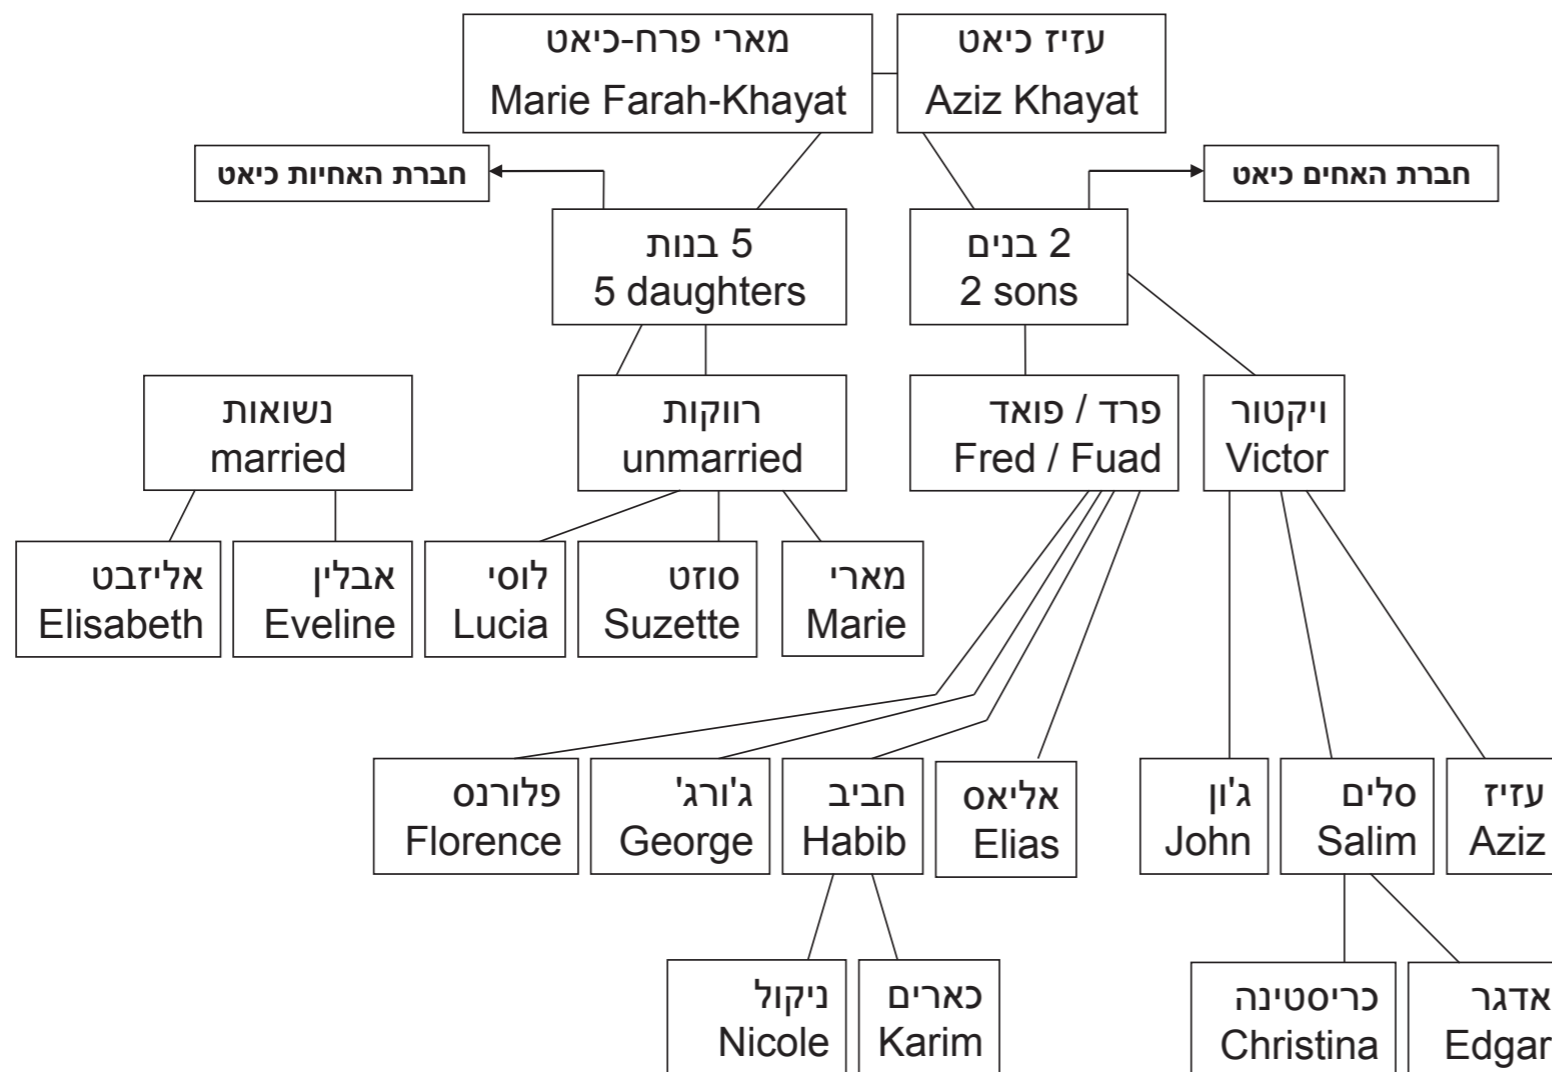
מארי פרח-כיאט
Marie Farah-Khayat

עזיז כיאט
Aziz Khayat

חברת האחיות כיאט

חברת האחים כיאט

5 בנות
5 daughters

2 בנים
2 sons

נשואות
married

רווקות
unmarried

פרד / פואד
Fred / Fuad

ויקטור
Victor

אליזבט
Elisabeth

אבלין
Eveline

לוסי
Lucia

סוזט
Suzette

מארי
Marie

פלורנס
Florence

ג'ורג'
George

חביב
Habib

אליאס
Elias

ג'ון
John

סלים
Salim

עזיז
Aziz

ניקול
Nicole

כארים
Karim

כריסטינה
Christina

אדגר
Edgar